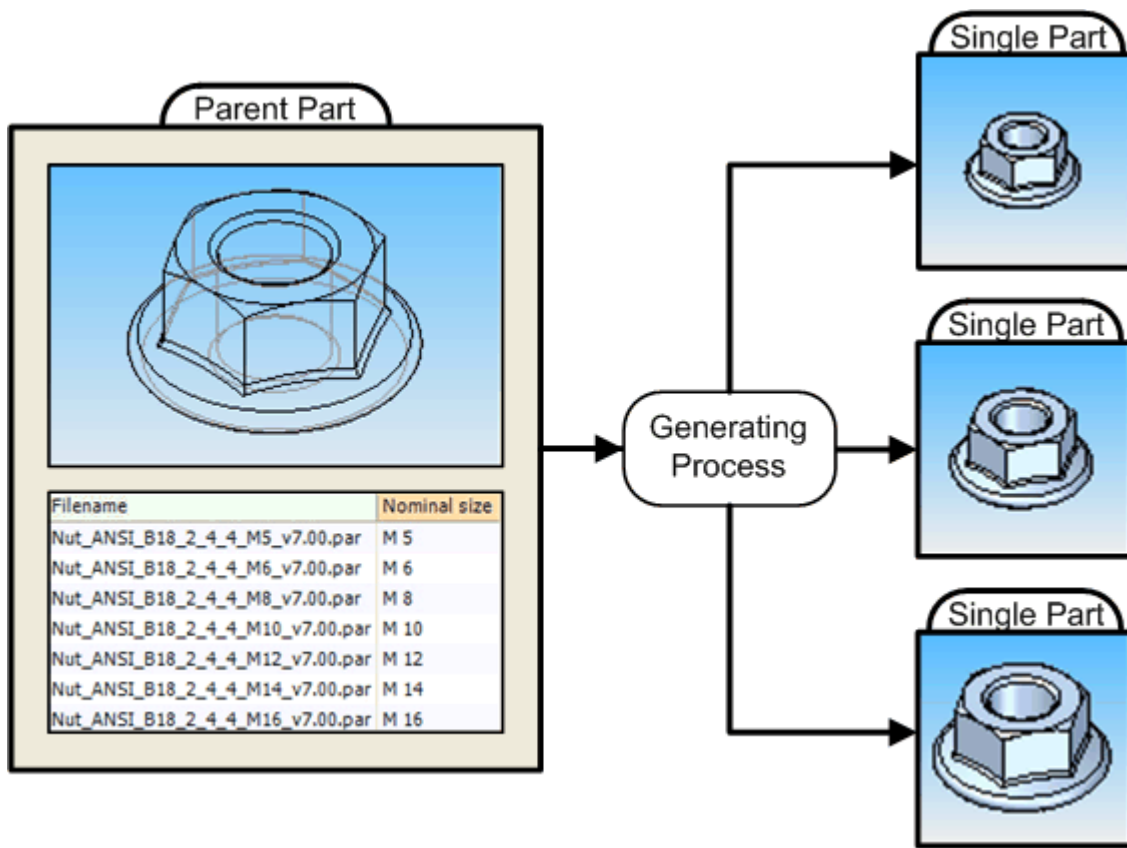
Parent Part

| Filename | Nominal size |
|---|---|
| Nut_ANSI_B18_2_4_4_M5_v7.00.par | M 5 |
| Nut_ANSI_B18_2_4_4_M6_v7.00.par | M 6 |
| Nut_ANSI_B18_2_4_4_M8_v7.00.par | M 8 |
| Nut_ANSI_B18_2_4_4_M10_v7.00.par | M 10 |
| Nut_ANSI_B18_2_4_4_M12_v7.00.par | M 12 |
| Nut_ANSI_B18_2_4_4_M14_v7.00.par | M 14 |
| Nut_ANSI_B18_2_4_4_M16_v7.00.par | M 16 |

Generating Process

Single Part

Single Part

Single Part